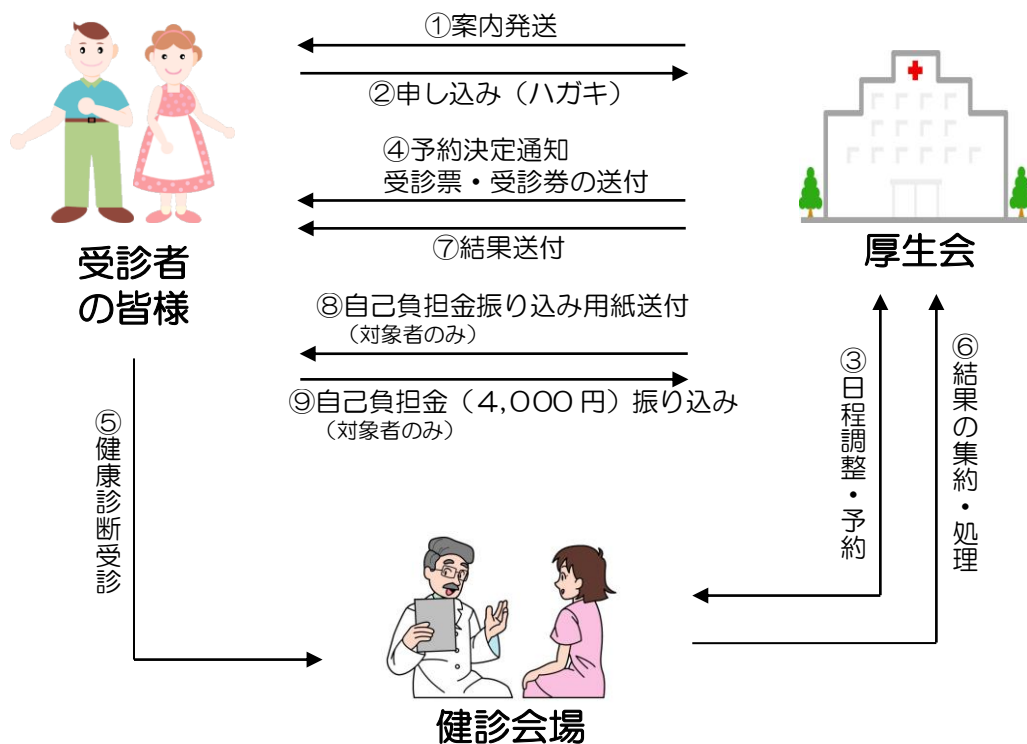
①案内発送

②申し込み（ハガキ）

④予約決定通知
受診票・受診券の送付

⑦結果送付

受診者
の皆様

厚生会

⑧自己負担金振り込み用紙送付
（対象者のみ）

⑨自己負担金（4,000円）振り込み
（対象者のみ）

③日程調整・予約

⑥結果の集約・処理

⑤健康診断受診

健診会場